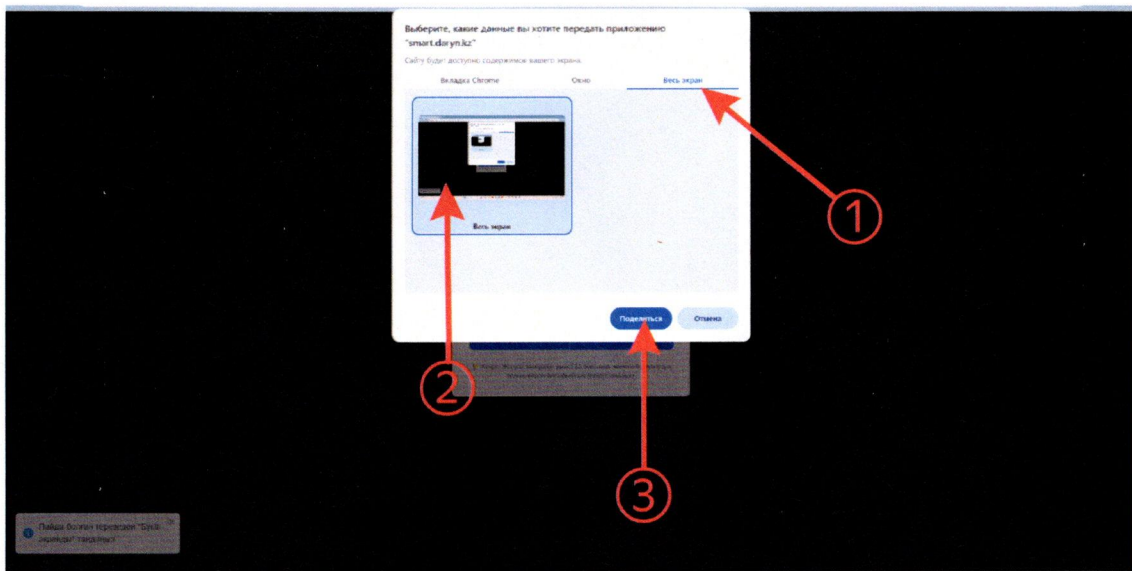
Выберите, какие данные вы хотите передать приложению "smart.daryn.kz"

Сайту будет доступно содержимое вашего экрана.

Вкладка Chrome

Окно

Весь экран

①

Весь экран

②

Поделиться

Отмена

③

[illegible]

Пайда болған терезеден "Бүкіл экранды" таңдаңыз